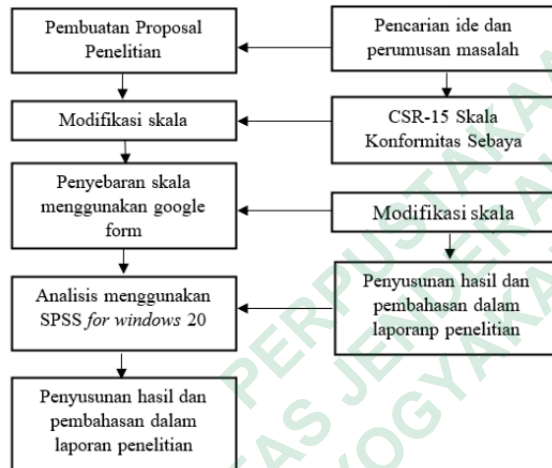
Pembuatan Proposal Penelitian

Pencarian ide dan perumusan masalah

Modifikasi skala

CSR-15 Skala Konformitas Sebaya

Penyebaran skala menggunakan google form

Modifikasi skala

Analisis menggunakan SPSS *for windows* 20

Penyusunan hasil dan pembahasan dalam laporanp penelitian

Penyusunan hasil dan pembahasan dalam laporan penelitian

PERPUSTAKAAN
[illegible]AS JENDERAL
YOGYAKARTA